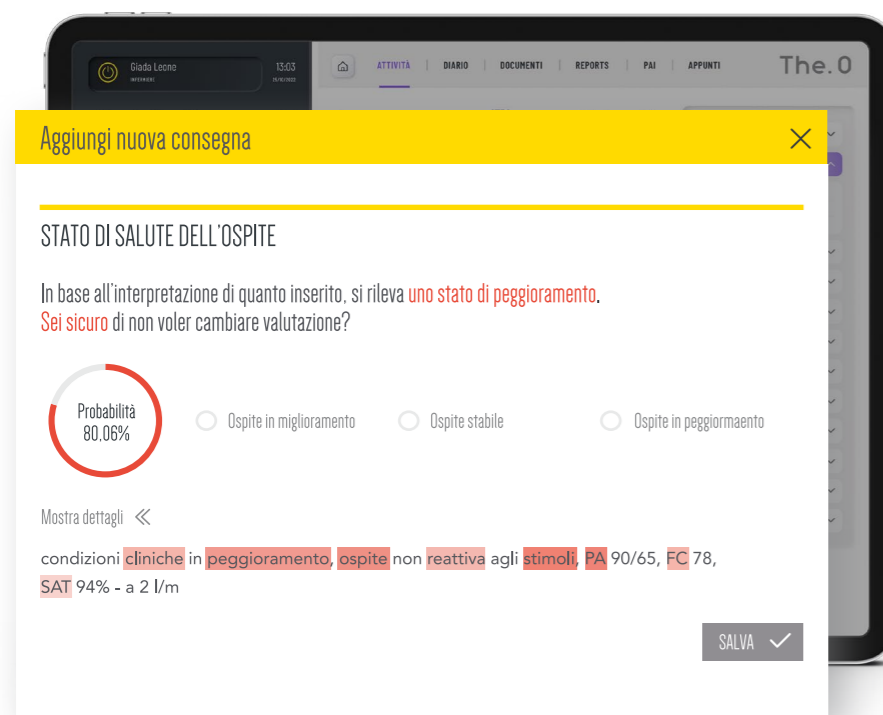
Giada Leone
INFERMIERE
13:03
29/10/2022

ATTIVITÀ | DIARIO | DOCUMENTI | REPORTS | PAI | APPUNTI

The.0

Aggiungi nuova consegna

STATO DI SALUTE DELL'OSPITE

In base all'interpretazione di quanto inserito, si rileva uno stato di peggioramento.
Sei sicuro di non voler cambiare valutazione?

Probabilità
80.06%

Ospite in miglioramento

Ospite stabile

Ospite in peggiormaento

Mostra dettagli

condizioni cliniche in peggioramento, ospite non reattiva agli stimoli, PA 90/65, FC 78, SAT 94% - a 2 l/m

SALVA